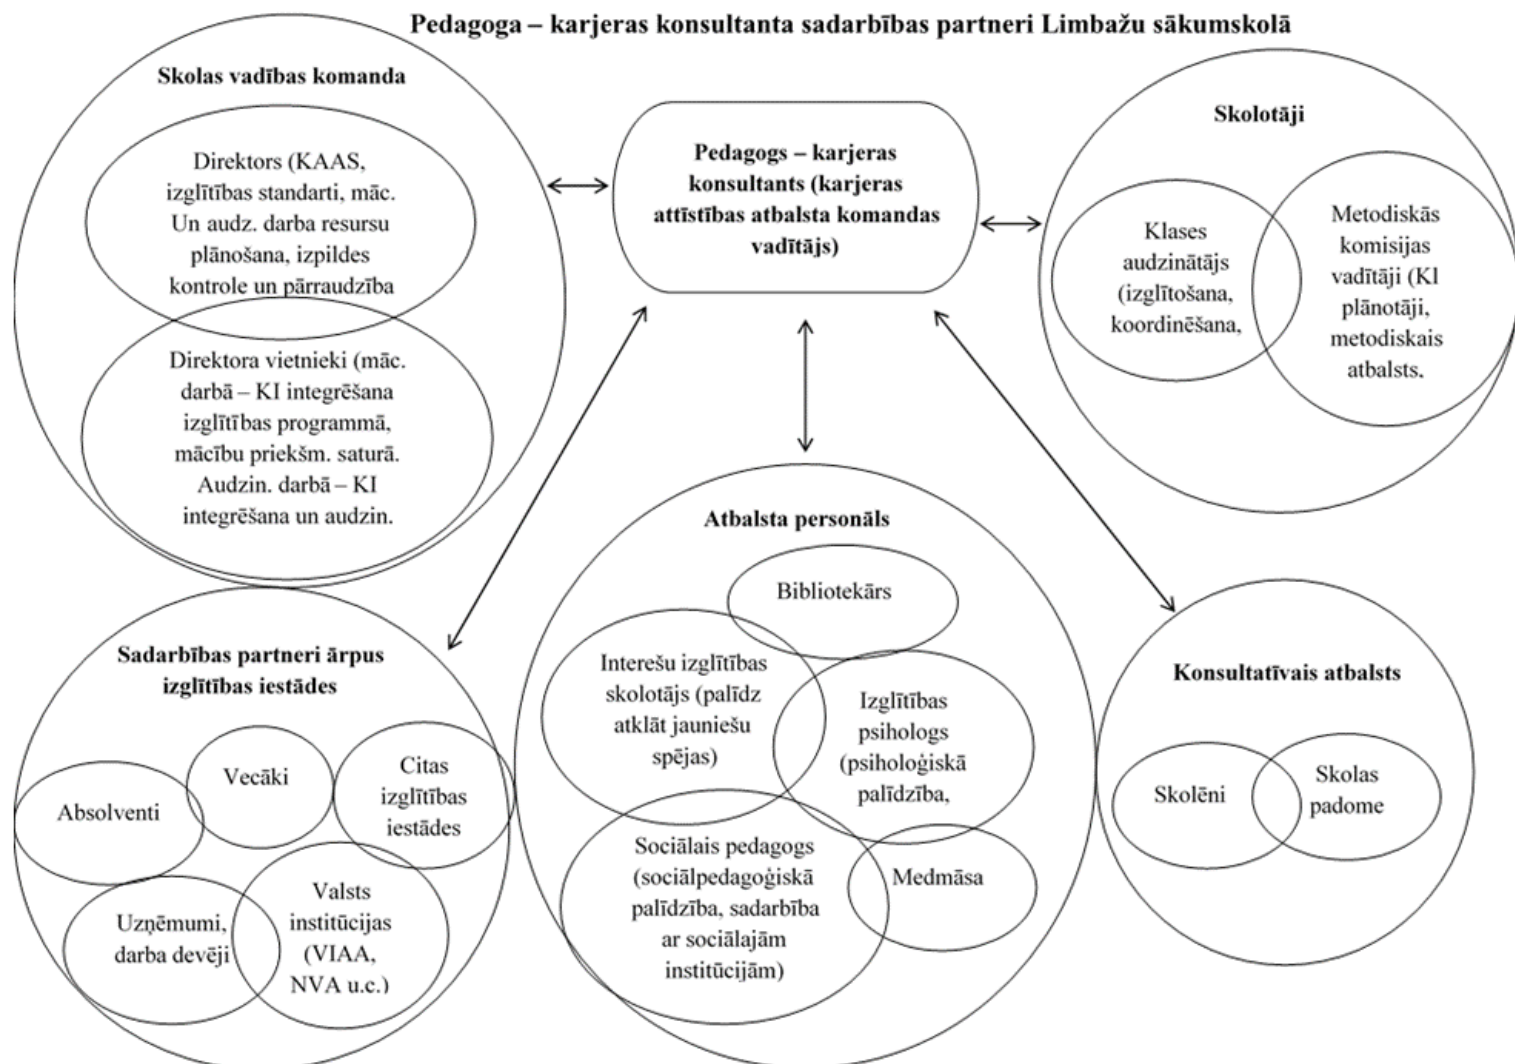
Pedagoga – karjeras konsultanta sadarbības partneri Limbažu sākumskolā

Skolas vadības komanda

Direktors (KAAS, izglītības standarti, māc. Un audz. darba resursu plānošana, izpildes kontrole un pārraudzība

Direktora vietnieki (māc. darbā – KI integrēšana izglītības programmā, mācību priekšm. saturā. Audzin. darbā – KI integrēšana un audzin.

Pedagogs – karjeras konsultants (karjeras attīstības atbalsta komandas vadītājs)

Skolotāji

Klases audzinātājs (izglītošana, koordinēšana,

Metodiskās komisijas vadītāji (KI plānotāji, metodiskais atbalsts,

Atbalsta personāls

Bibliotekārs

Interešu izglītības skolotājs (palīdz atklāt jauniešu spējas)

Izglītības psihologs (psiholoģiskā palīdzība,

Sociālais pedagogs (sociālpedagoģiskā palīdzība, sadarbība ar sociālajām institūcijām)

Medmāsa

Sadarbības partneri ārpus izglītības iestādes

Absolventi

Vecāki

Citas izglītības iestādes

Uzņēmumi, darba devēji

Valsts institūcijas (VIAA, NVA u.c.)

Konsultatīvais atbalsts

Skolēni

Skolas padome